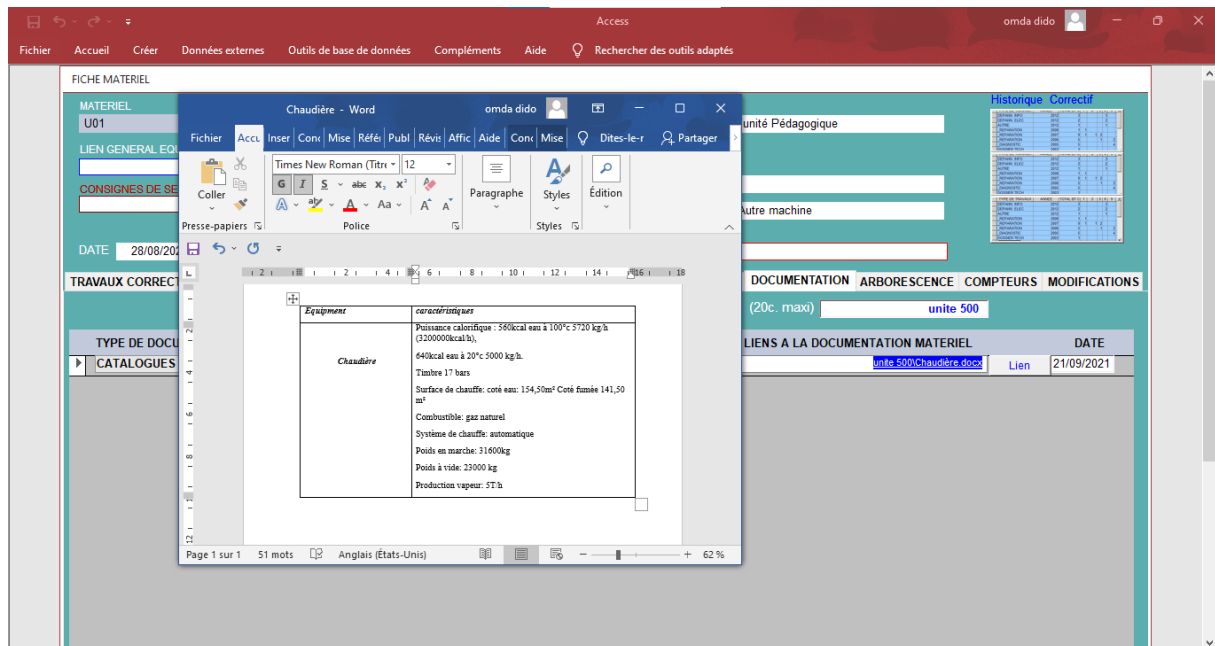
Access

omda dido

Fichier Accueil Créer Données externes Outils de base de données Compléments Aide Rechercher des outils adaptés

FICHE MATERIEL

MATERIEL
U01

LIEN GENERAL EQU

CONSIGNES DE SE

unité Pédagogique

Autre machine

Historique Correctif

DATE 28/08/202

TRAVAUX CORRECT

DOCUMENTATION ARBORESCENCE COMPTEURS MODIFICATIONS

(20c. maxi) unite 500

TYPE DE DOCU

LIENS A LA DOCUMENTATION MATERIEL

DATE

CATALOGUES

unite 500\Chaudière.docx

Lien

21/09/2021

Chaudière - Word

omda dido

Fichier Accu Inser Conc Mise Réfé Publ Révis Affic Aide Conc Mise Dites-le-r Partager

Coller

Times New Roman (Titre 12

G I S abc $x_2$ $x^2$

A ab A Aa A A

Paragraphe

Styles

Édition

Presse-papiers

Police

Styles

| Equipment | caractéristiques |
|---|---|
| Chaudière | Puissance calorifique : 560kcal eau à 100°c 5720 kg/h (3200000kcal/h),<br><br>640kcal eau à 20°c 5000 kg/h.<br><br>Timbre 17 bars<br><br>Surface de chauffe: coté eau: 154,50m² Coté fumée 141,50 m²<br><br>Combustible: gaz naturel<br><br>Système de chauffe: automatique<br><br>Poids en marche: 31600kg<br><br>Poids à vide: 23000 kg<br><br>Production vapeur: 5T/h |

Page 1 sur 1 51 mots Anglais (États-Unis) 62 %